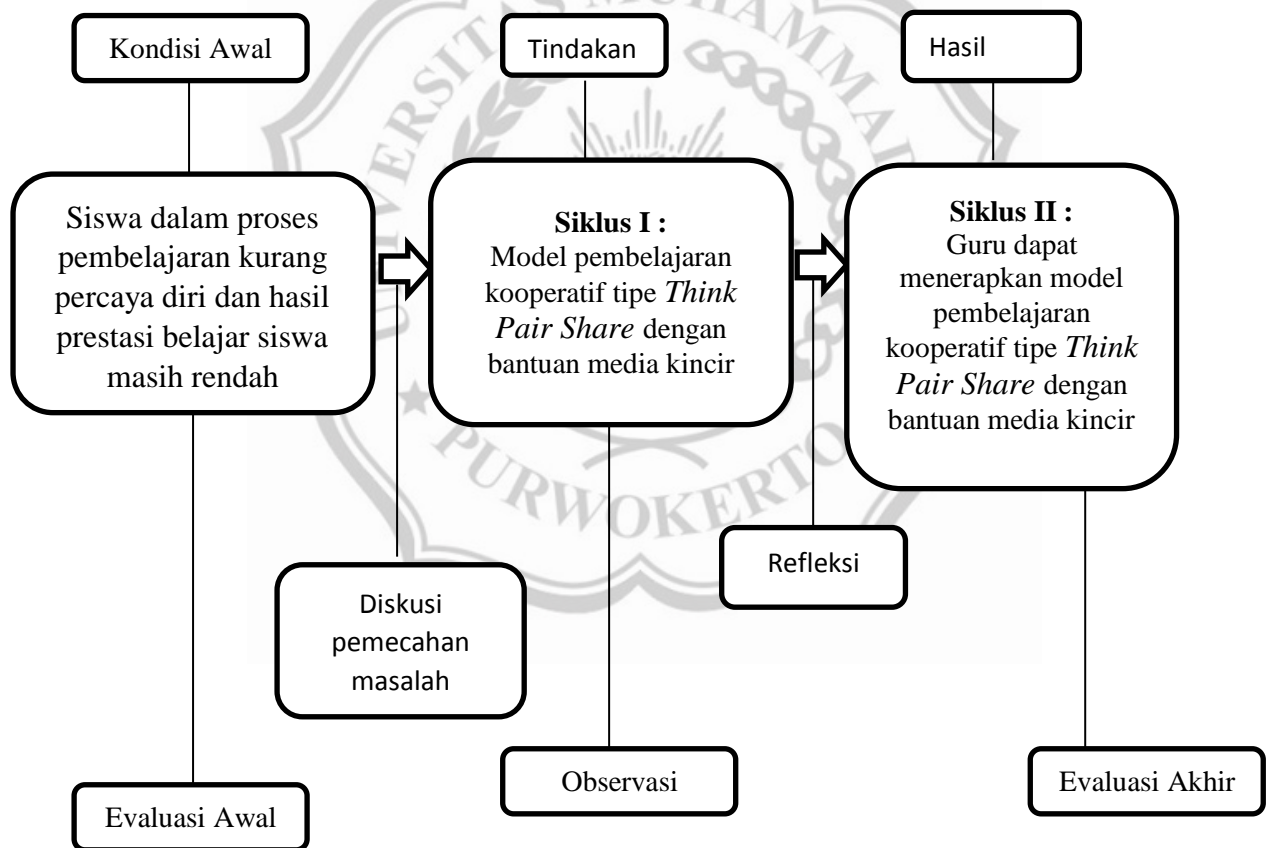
Kondisi Awal

Tindakan

Hasil

Siswa dalam proses pembelajaran kurang percaya diri dan hasil prestasi belajar siswa masih rendah

**Siklus I :**
Model pembelajaran kooperatif tipe *Think Pair Share* dengan bantuan media kincir

**Siklus II :**
Guru dapat menerapkan model pembelajaran kooperatif tipe *Think Pair Share* dengan bantuan media kincir

Refleksi

Diskusi pemecahan masalah

Observasi

Evaluasi Akhir

Evaluasi Awal